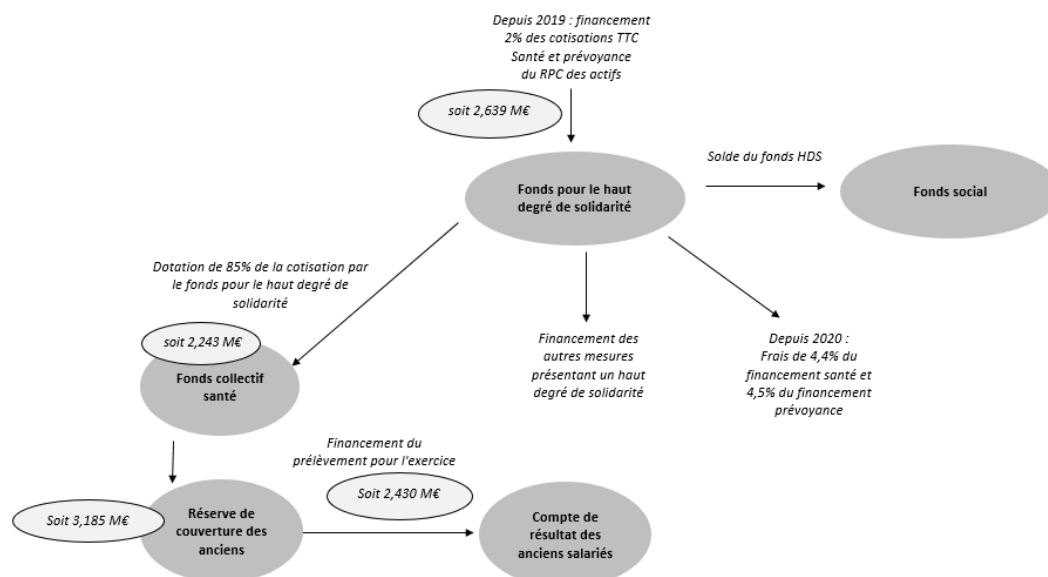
Depuis 2019 : financement 2% des cotisations TTC Santé et prévoyance du RPC des actifs

soit 2,639 M€

Solde du fonds HDS

Fonds pour le haut degré de solidarité

Fonds social

Dotation de 85% de la cotisation par le fonds pour le haut degré de solidarité

soit 2,243 M€

Fonds collectif santé

Financement des autres mesures présentant un haut degré de solidarité

Depuis 2020 : Frais de 4,4% du financement santé et 4,5% du financement prévoyance

Financement du prélèvement pour l'exercice

Soit 2,430 M€

Soit 3,185 M€

Réserve de couverture des anciens

Compte de résultat des anciens salariés